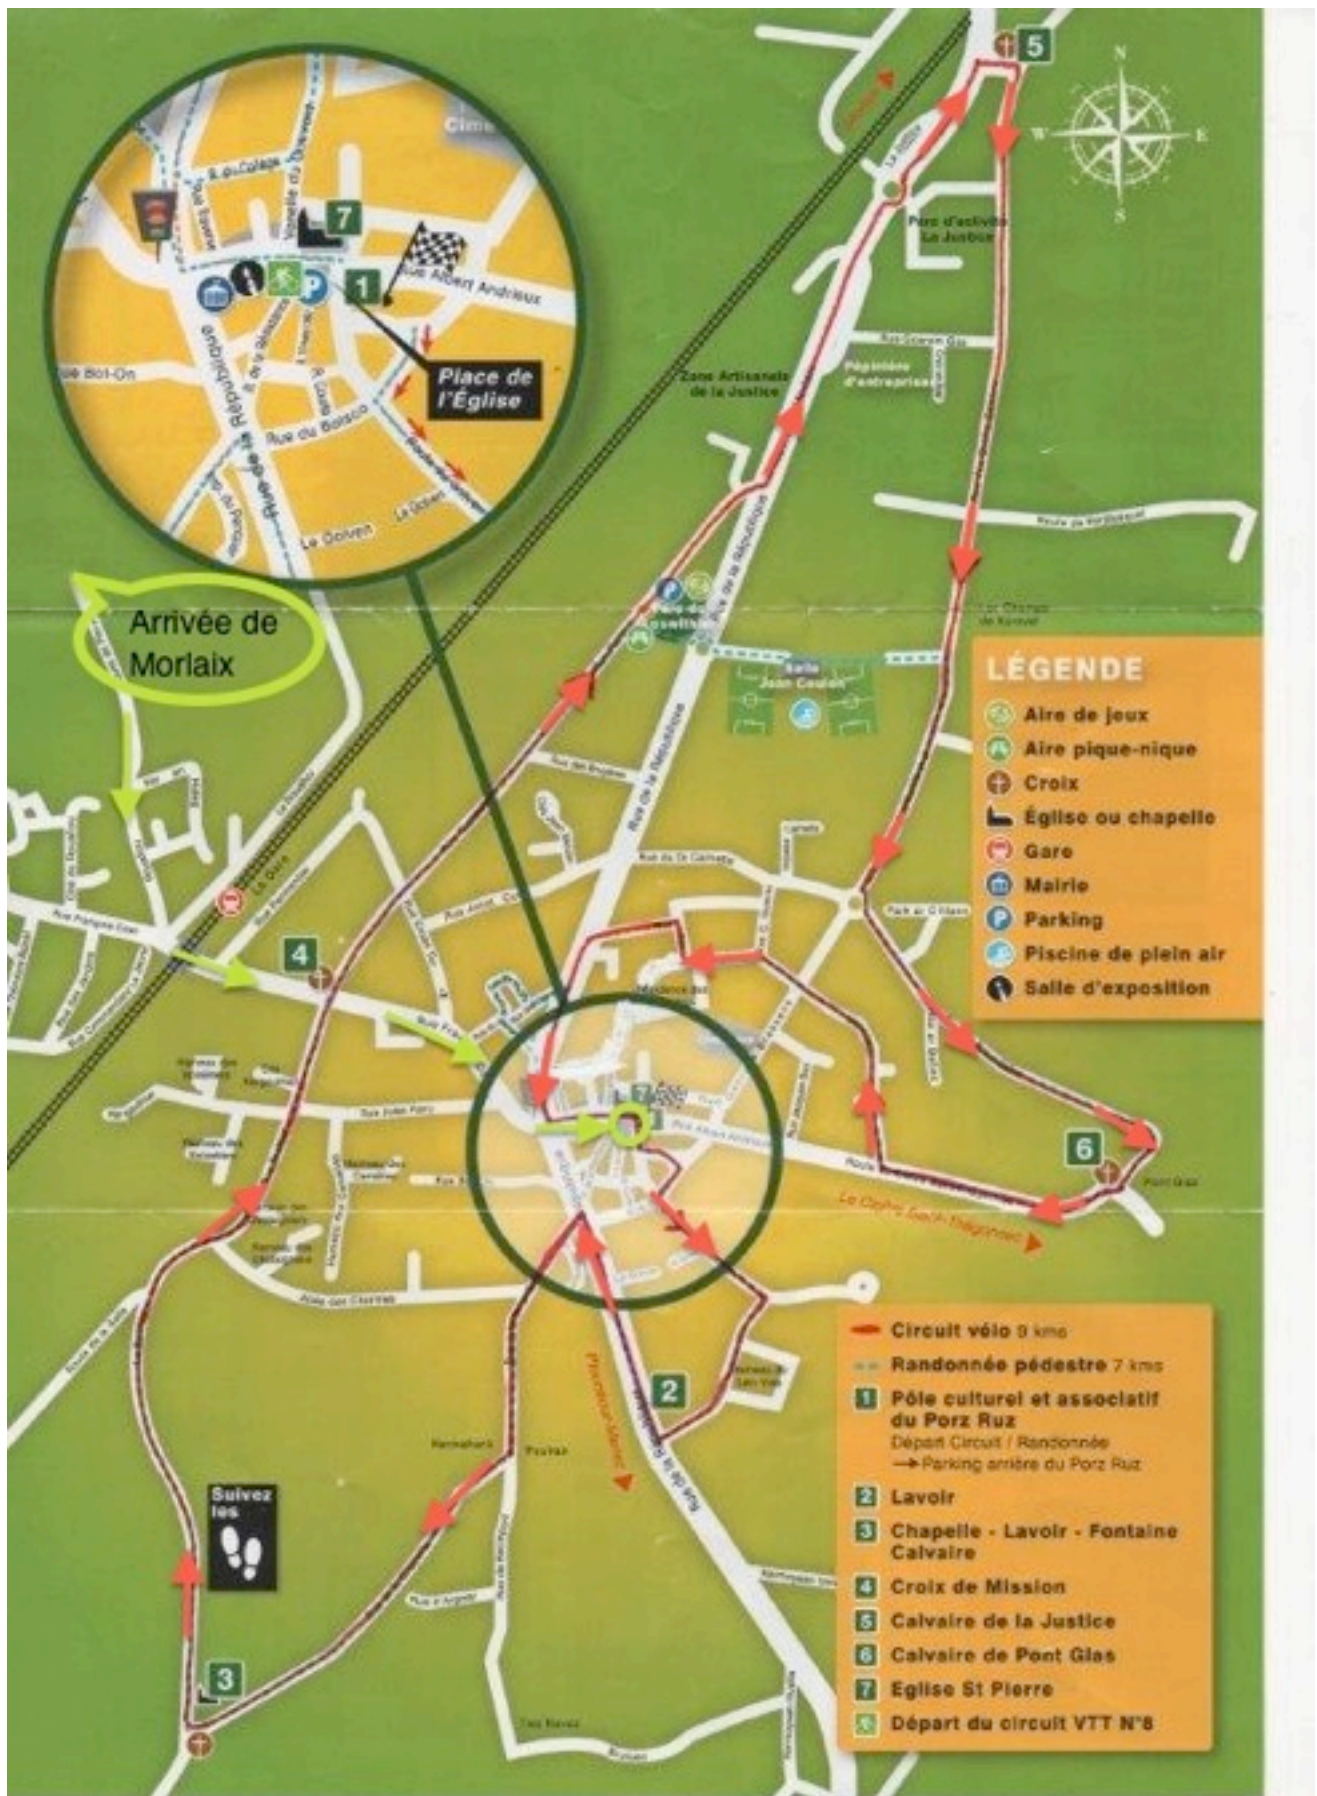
Cime
R. du Collège
7
1
Rue Albert Andrieux
Place de l'Église
Rue Bot-On
Rue de la République
Rue du Bosco
Le Goven
Le Goven
5
N
O
E
S
Parc d'activité La Justice
Zone Artisanale de la Justice
Pépinière d'entreprises
Rue de la République
Route de Kerdiouzet
Le Champ de Kerivel
Salle Jean Coulon
Arrivée de Morlaix
LÉGENDE
Aire de jeux
Aire pique-nique
Croix
Église ou chapelle
Gare
Mairie
Parking
Piscine de plein air
Salle d'exposition
Rue de la République
La Gare
4
Rue Jules Ferry
6
Pont Glas
Le Cloître Saint-Thégonnec
Allée des Chênes
Circuit vélo 9 kms
Randonnée pédestre 7 kms
1 Pôle culturel et associatif du Porz Ruz
Départ Circuit / Randonnée
→ Parking arrière du Porz Ruz
2 Lavoir
3 Chapelle - Lavoir - Fontaine Calvaire
4 Croix de Mission
5 Calvaire de la Justice
6 Calvaire de Pont Glas
7 Eglise St Pierre
Départ du circuit VTT N°8
2
Suivez les
3